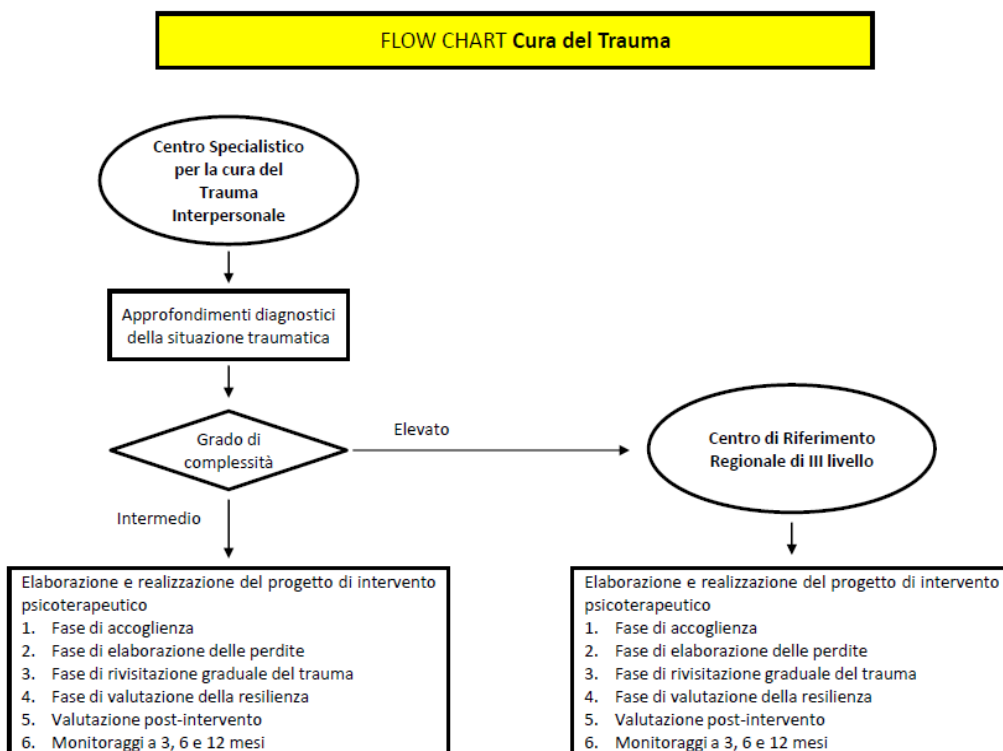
FLOW CHART **Cura del Trauma**

**Centro Specialistico per la cura del Trauma Interpersonale**

Approfondimenti diagnostici della situazione traumatica

Grado di complessità

Elevato

**Centro di Riferimento Regionale di III livello**

Intermedio

Elaborazione e realizzazione del progetto di intervento psicoterapeutico
1. Fase di accoglienza
2. Fase di elaborazione delle perdite
3. Fase di rivisitazione graduale del trauma
4. Fase di valutazione della resilienza
5. Valutazione post-intervento
6. Monitoraggi a 3, 6 e 12 mesi

Elaborazione e realizzazione del progetto di intervento psicoterapeutico
1. Fase di accoglienza
2. Fase di elaborazione delle perdite
3. Fase di rivisitazione graduale del trauma
4. Fase di valutazione della resilienza
5. Valutazione post-intervento
6. Monitoraggi a 3, 6 e 12 mesi